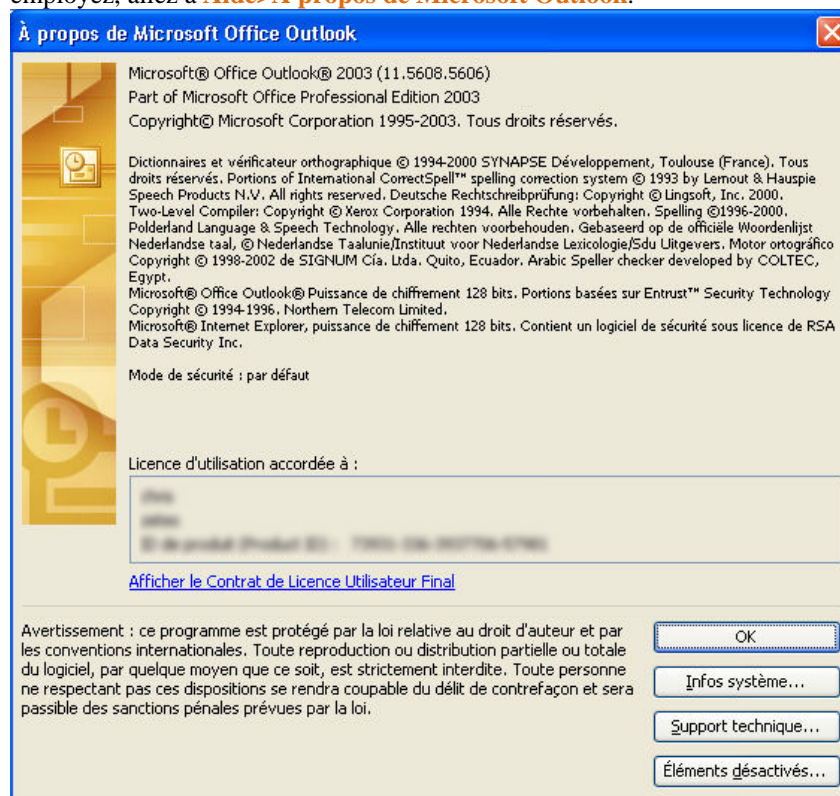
employez, allez à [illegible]

À propos de Microsoft Office Outlook

Microsoft® Office Outlook® 2003 (11.5608.5606)
Part of Microsoft Office Professional Edition 2003
Copyright© Microsoft Corporation 1995-2003. Tous droits réservés.

Dictionnaires et vérificateur orthographique © 1994-2000 SYNAPSE Développement, Toulouse (France). Tous droits réservés. Portions of International CorrectSpell™ spelling correction system © 1993 by Lernout & Hauspie Speech Products N.V. All rights reserved. Deutsche Rechtschreibprüfung: Copyright © Lingsoft, Inc. 2000. Two-Level Compiler: Copyright © Xerox Corporation 1994. Alle Rechte vorbehalten. Spelling ©1996-2000. Polderland Language & Speech Technology. Alle rechten voorbehouden. Gebaseerd op de officiële Woordenlijst Nederlandse taal, © Nederlandse Taalunie/Instituut voor Nederlandse Lexicologie/Sdu Uitgevers. Motor ortográfico Copyright © 1998-2002 de SIGNUM Cía. Ltda. Quito, Ecuador. Arabic Speller checker developed by COLTEC, Egypt.
Microsoft® Office Outlook® Puissance de chiffrement 128 bits. Portions basées sur Entrust™ Security Technology Copyright © 1994-1996. Northern Telecom Limited.
Microsoft® Internet Explorer, puissance de chiffement 128 bits. Contient un logiciel de sécurité sous licence de RSA Data Security Inc.

Mode de sécurité : par défaut

Licence d'utilisation accordée à :

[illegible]
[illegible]
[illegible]

Afficher le Contrat de Licence Utilisateur Final

Avertissement : ce programme est protégé par la loi relative au droit d'auteur et par les conventions internationales. Toute reproduction ou distribution partielle ou totale du logiciel, par quelque moyen que ce soit, est strictement interdite. Toute personne ne respectant pas ces dispositions se rendra coupable du délit de contrefaçon et sera passible des sanctions pénales prévues par la loi.

OK
Infos système...
Support technique...
Éléments désactivés...